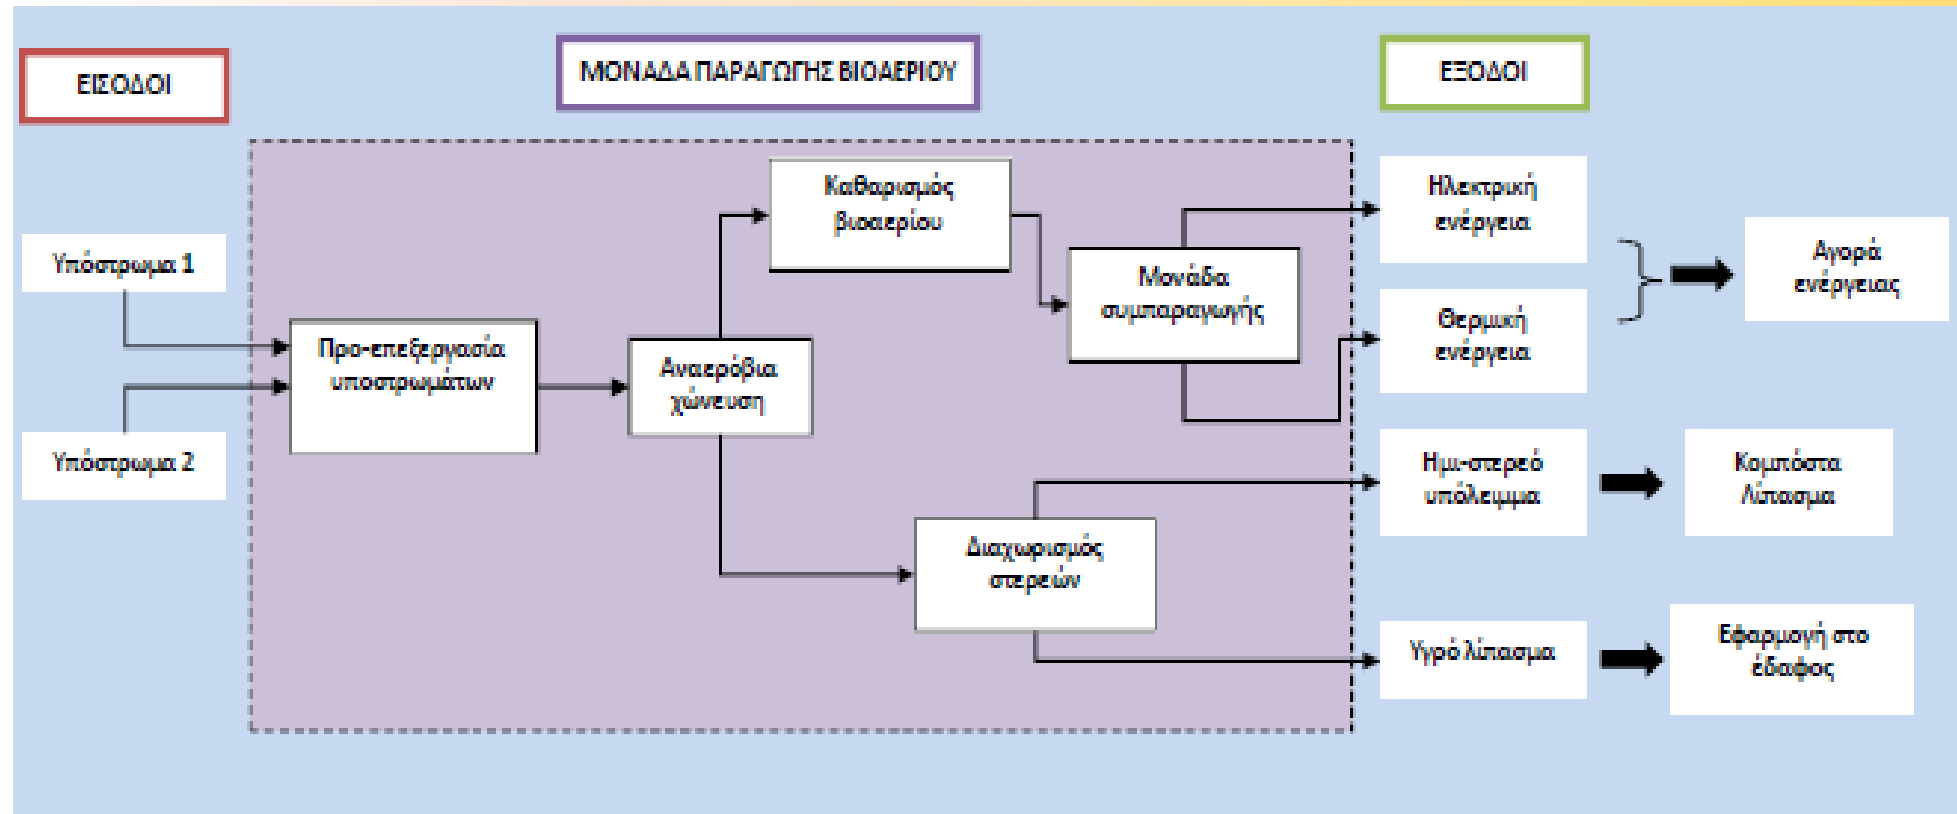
ΕΙΣΟΔΟΙ

ΜΟΝΑΔΑ ΠΑΡΑΓΩΓΗΣ ΒΙΟΑΕΡΙΟΥ

ΕΞΟΔΟΙ

Υπόστρωμα 1

Υπόστρωμα 2

Προ-επεξεργασία υποστρωμάτων

Αναερόβια χώνευση

Καθαρισμός βιοαερίου

Μονάδα συμπαραγωγής

Διαχωρισμός στερεών

Ηλεκτρική ενέργεια

Θερμική ενέργεια

Αγορά ενέργειας

Ημι-στερεό υπόλειμμα

Κομπόστα λίπασμα

Υγρό λίπασμα

Εφαρμογή στο έδαφος